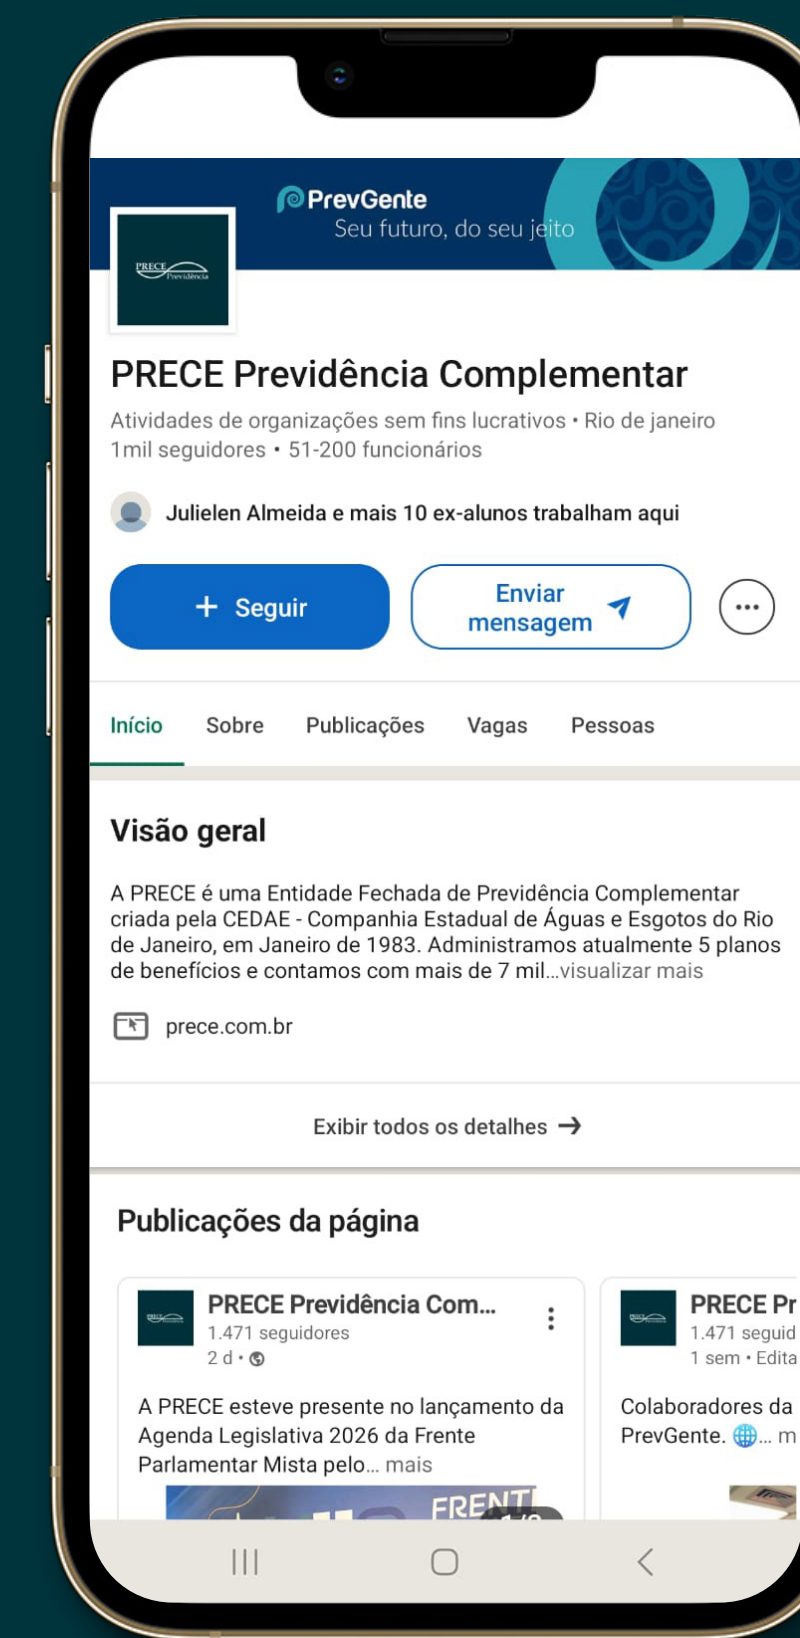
PrevGente
Seu futuro, do seu jeito

PRECE Previdência

PRECE Previdência Complementar

Atividades de organizações sem fins lucrativos • Rio de janeiro
1mil seguidores • 51-200 funcionários

Julielen Almeida e mais 10 ex-alunos trabalham aqui

+ Seguir

Enviar mensagem

Início Sobre Publicações Vagas Pessoas

Visão geral

A PRECE é uma Entidade Fechada de Previdência Complementar criada pela CEDAE - Companhia Estadual de Águas e Esgotos do Rio de Janeiro, em Janeiro de 1983. Administramos atualmente 5 planos de benefícios e contamos com mais de 7 mil...visualizar mais

prece.com.br

Exibir todos os detalhes →

Publicações da página

PRECE Previdência Com...
1.471 seguidores
2 d •

A PRECE esteve presente no lançamento da Agenda Legislativa 2026 da Frente Parlamentar Mista pelo... mais

FRENT

PRECE Pr
1.471 seguid
1 sem • Edita

Colaboradores da PrevGente. ... m